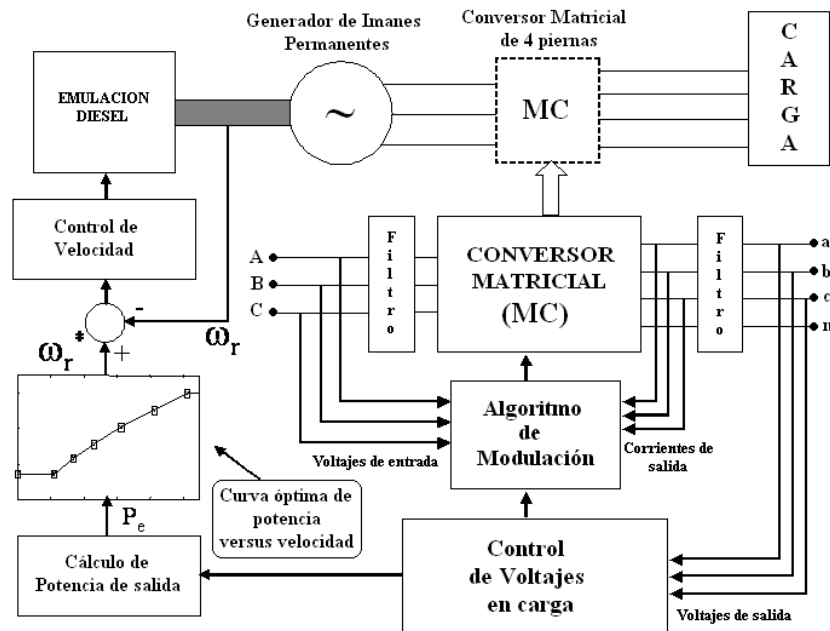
Generador de Imanes Permanentes

Conversor Matricial de 4 piernas

C
A
R
G
A

EMULACION DIESEL

~

MC

Control de Velocidad

A
B
C

Filtro

CONVERSOR MATRICIAL (MC)

Filtro

a
b
c
n

-

$\omega_r$

$\omega_r^*$

+

Algoritmo de Modulación

Voltajes de entrada

Corrientes de salida

$P_e$

Curva óptima de potencia versus velocidad

Cálculo de Potencia de salida

Control de Voltajes en carga

Voltajes de salida